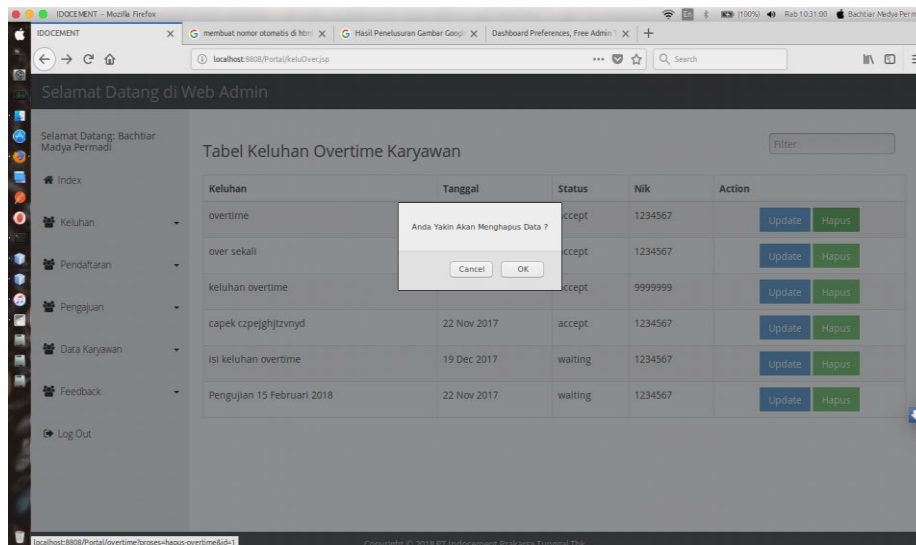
IDOCEMENT - Mozilla Firefox

(100%) Rab 10:31:00 Bachtiar Madya Permadi

IDOCEMENT ×
membuat nomor otomatis di html ×
Hasil Penelusuran Gambar Google ×
Dashboard Preferences, Free Admin T ×
+

localhost:8808/Portal/keluOver.jsp

Search

Selamat Datang di Web Admin

Selamat Datang: Bachtiar Madya Permadi

Index

Keluhan

Pendaftaran

Pengajuan

Data Karyawan

Feedback

Log Out

Tabel Keluhan Overtime Karyawan

Filter

| Keluhan | Tanggal | Status | Nik | Action |
|---|---|---|---|---|
| overtime | | accept | 1234567 | Update Hapus |
| over sekali | | accept | 1234567 | Update Hapus |
| keluhan overtime | | accept | 9999999 | Update Hapus |
| capek czpejghjtzvnyd | 22 Nov 2017 | accept | 1234567 | Update Hapus |
| isi keluhan overtime | 19 Dec 2017 | waiting | 1234567 | Update Hapus |
| Pengujian 15 Februari 2018 | 22 Nov 2017 | waiting | 1234567 | Update Hapus |

Anda Yakin Akan Menghapus Data ?

Cancel OK

localhost:8808/Portal/overtime?proses=hapus-overtime&id=1

Copyright © 2018 PT Indocement Prakarsa Tunggal Tbk